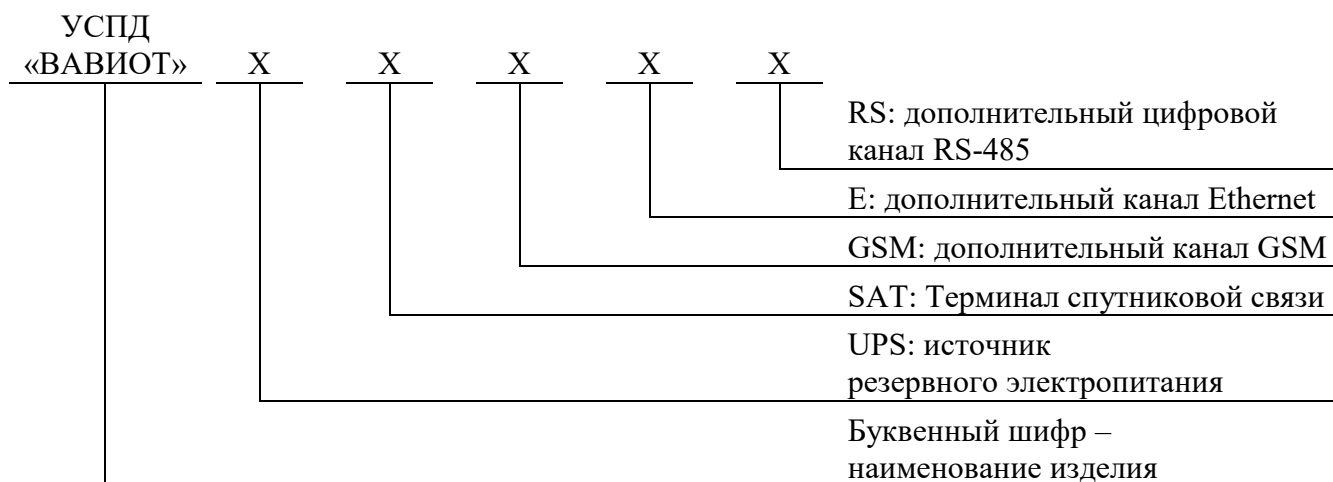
УСПД «ВАВИОТ» X X X X X

RS: дополнительный цифровой канал RS-485

E: дополнительный канал Ethernet

GSM: дополнительный канал GSM

SAT: Терминал спутниковой связи

UPS: источник резервного электропитания

Буквенный шифр – наименование изделия